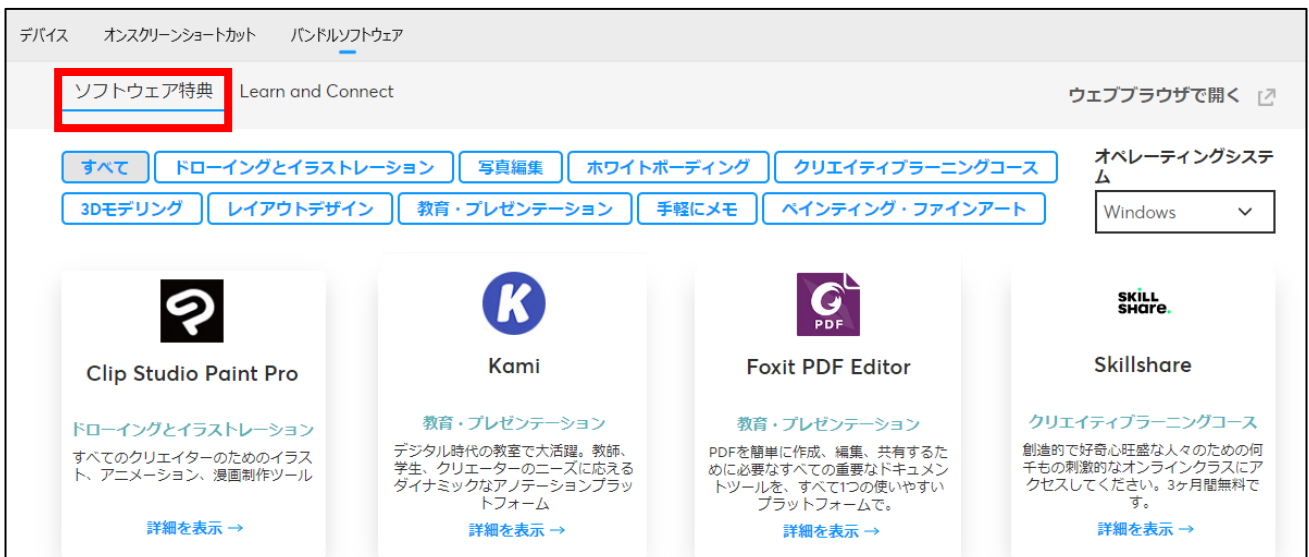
デバイス オンスクリーンショートカット バンドルソフトウェア

ソフトウェア特典 Learn and Connect

ウェブブラウザで開く

すべて ドローイングとイラストレーション 写真編集 ホワイトボーディング クリエイティブラーニングコース 3Dモデリング レイアウトデザイン 教育・プレゼンテーション 手軽にメモ ペインティング・ファインアート

オペレーティングシステム
Windows

Clip Studio Paint Pro
ドローイングとイラストレーション
すべてのクリエイターのためのイラスト、アニメーション、漫画制作ツール
詳細を表示 →

Kami
教育・プレゼンテーション
デジタル時代の教室で大活躍。教師、学生、クリエーターのニーズに応えるダイナミックなアノテーションプラットフォーム
詳細を表示 →

PDF
Foxit PDF Editor
教育・プレゼンテーション
PDFを簡単に作成、編集、共有するために必要なすべての重要なドキュメントツールを、すべて1つの使いやすいプラットフォームで。
詳細を表示 →

SKILL share.
Skillshare
クリエイティブラーニングコース
創造的で好奇心旺盛な人々のための何千もの刺激的なオンラインクラスにアクセスしてください。3ヶ月間無料です。
詳細を表示 →